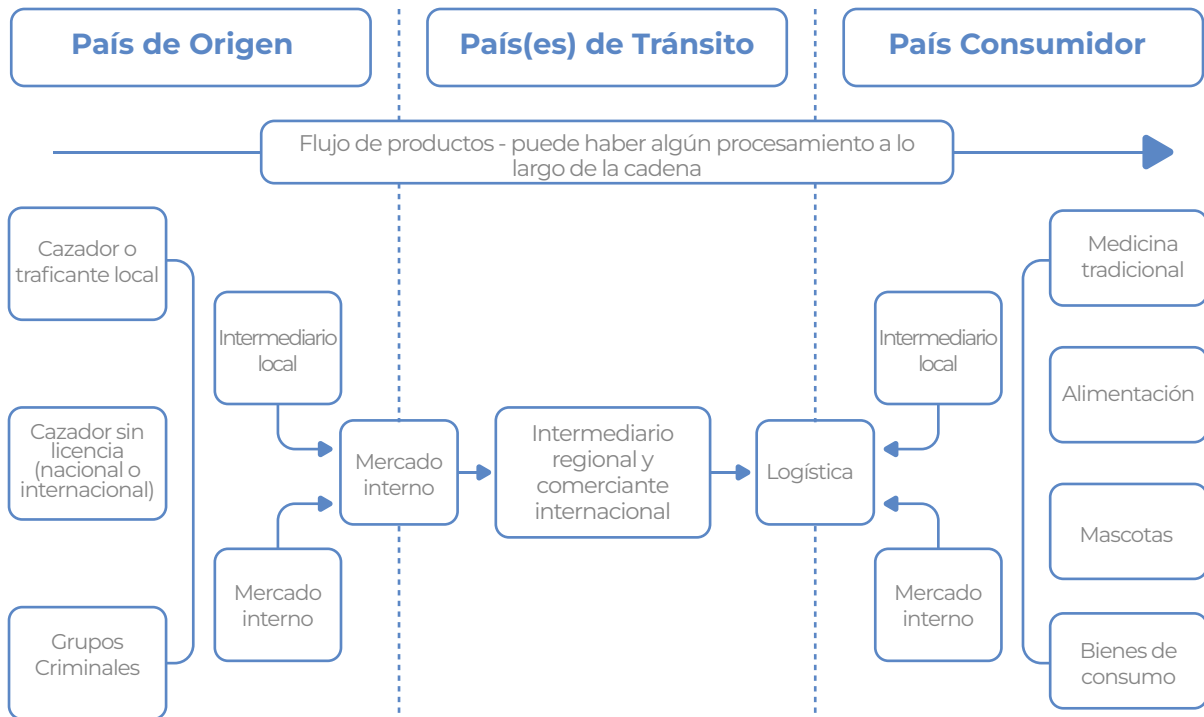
País de Origen

País(es) de Tránsito

País Consumidor

Flujo de productos - puede haber algún procesamiento a lo largo de la cadena

Cazador o traficante local

Cazador sin licencia (nacional o internacional)

Grupos Criminales

Intermediario local

Mercado interno

Mercado interno

Intermediario regional y comerciante internacional

Logística

Intermediario local

Mercado interno

Medicina tradicional

Alimentación

Mascotas

Bienes de consumo